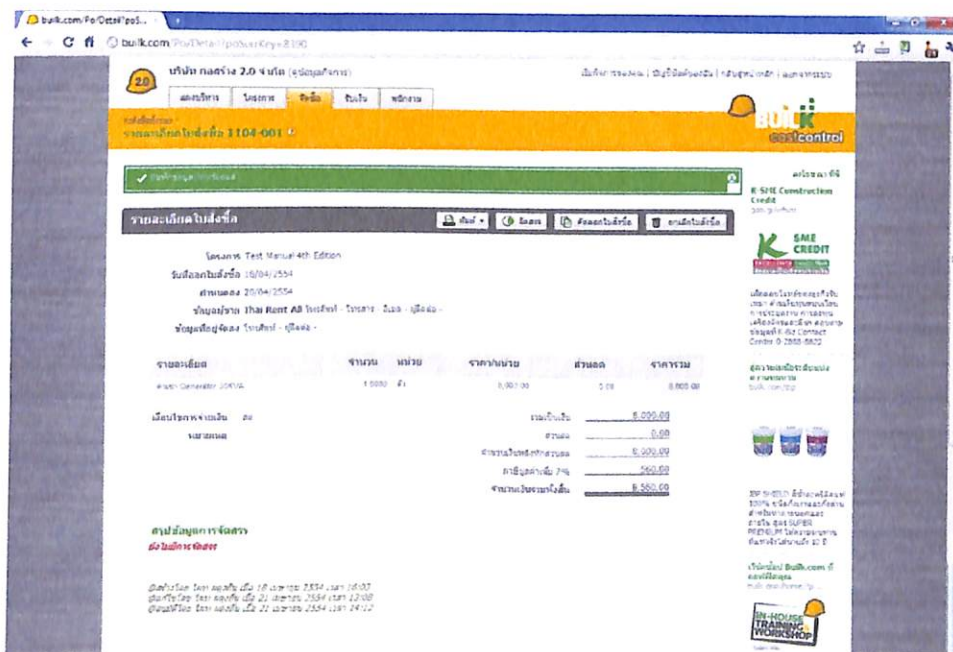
bulk.com/Po/Detail?poS...

bulk.com/Po/Detail?poIssueKey=8390

2.0 บริษัท ทดสอบ 2.0 จำกัด (ข้อมูลกิจการ)

แจ้งปัญหาการใช้งาน | บัญชีผู้ใช้ | กลับสู่หน้าหลัก | ออกจากระบบ

ผลงานบริหาร | โครงการ | จัดซื้อ | รับเงิน | พนักงาน

ใบสั่งซื้อ >
รายละเอียดใบสั่งซื้อ 1104-001

BULK costcontrol

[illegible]

รายละเอียดใบสั่งซื้อ

พิมพ์ | แก้ไข | คัดลอกใบสั่งซื้อ | ยกเลิกใบสั่งซื้อ

โครงการ Test Manual 4th Edition
วันที่ออกใบสั่งซื้อ 18/04/2554
กำหนดส่ง 20/04/2554
ข้อมูลผู้ขาย Thai Rent All โทรศัพท์ - โทรสาร - อีเมล - ผู้ติดต่อ -
ข้อมูลที่อยู่จัดส่ง โทรศัพท์ - ผู้ติดต่อ -

| รายละเอียด | จำนวน | หน่วย | ราคา/หน่วย | ส่วนลด | ราคารวม |
|---|---|---|---|---|---|
| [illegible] Generator 30KVA | 1.0000 | ตัว | 8,000.00 | 0.00 | 8,000.00 |

เงื่อนไขการจ่ายเงิน 30
หมายเหตุ

รวมเป็นเงิน 8,000.00
ส่วนลด 0.00
จำนวนเงินหลังหักส่วนลด 8,000.00
ภาษีมูลค่าเพิ่ม 7% 560.00
จำนวนเงินรวมทั้งสิ้น 8,560.00

สรุปข้อมูลการจัดสรร
ยังไม่มีการจัดสรร

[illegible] 18 เมษายน 2554 เวลา 16:07
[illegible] 21 เมษายน 2554 เวลา 12:08
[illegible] 21 เมษายน 2554 เวลา 14:12

ผู้สนับสนุน
K-SME Construction Credit

SME CREDIT

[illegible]

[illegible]

เว็บไซต์ Bulk.com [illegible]

IN-HOUSE TRAINING & WORKSHOP